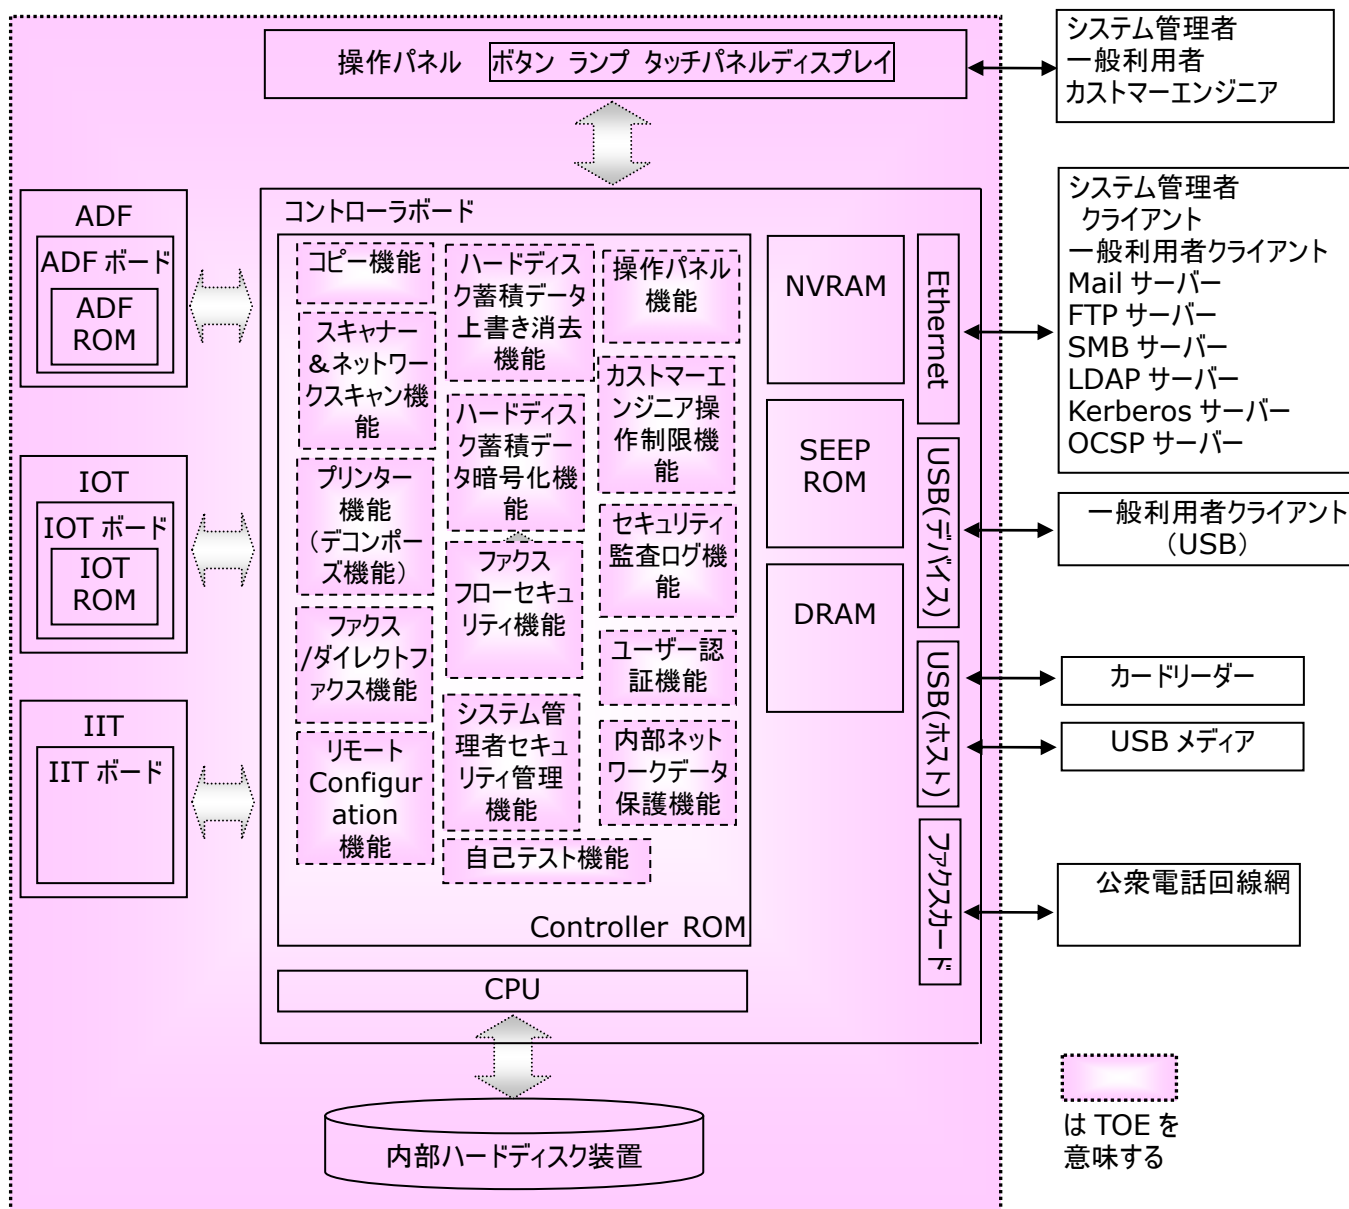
操作パネル ボタン ランプ タッチパネルディスプレイ

システム管理者
一般利用者
カストマーエンジニア

ADF
ADF ボード
ADF ROM

IOT
IOT ボード
IOT ROM

IIT
IIT ボード

コントローラボード

コピー機能

スキャナー&ネットワークスキャン機能

プリンター機能（デコンポーズ機能）

ファクス/ダイレクトファクス機能

リモートConfiguration機能

ハードディスク蓄積データ上書き消去機能

ハードディスク蓄積データ暗号化機能

ファクスフローセキュリティ機能

システム管理者セキュリティ管理機能

自己テスト機能

操作パネル機能

カストマーエンジニア操作制限機能

セキュリティ監査ログ機能

ユーザー認証機能

内部ネットワークデータ保護機能

Controller ROM

CPU

NVRAM

SEEP ROM

DRAM

Ethernet

USB(デバイス)

USB(ホスト)

ファクスカード

システム管理者
クライアント
一般利用者クライアント
Mail サーバー
FTP サーバー
SMB サーバー
LDAP サーバー
Kerberos サーバー
OCSP サーバー

一般利用者クライアント（USB）

カードリーダー

USB メディア

公衆電話回線網

内部ハードディスク装置

は TOE を意味する